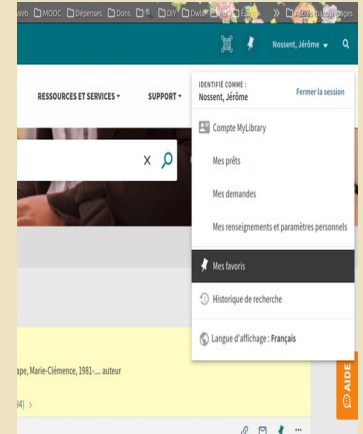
Web MOOC Dépenses Dons DIY Dwl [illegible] Eco » Autres marque-pages

Nossent, Jérôme

RESSOURCES ET SERVICES ▾ SUPPORT ▾

IDENTIFIÉ COMME :
Nossent, Jérôme
Fermer la session

Compte MyLibrary

Mes prêts

Mes demandes

Mes renseignements et paramètres personnels

Mes favoris

Historique de recherche

Langue d'affichage : Français

X

ape, Marie-Clémence, 1981-.... auteur

AIDE